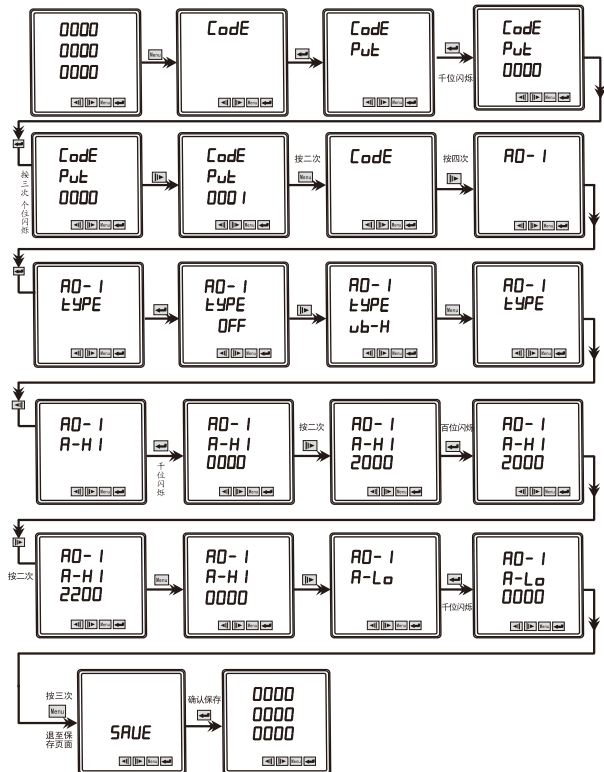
0000
0000
0000

Menu

CodE

CodE
PuŁ

千位闪烁

CodE
PuŁ
0000

按三次 个位闪烁

CodE
PuŁ
0000

CodE
PuŁ
0001

按二次
Menu

CodE

按四次

AO-1

AO-1
ŁYPE

AO-1
ŁYPE
OFF

AO-1
ŁYPE
ub-H

Menu

AO-1
ŁYPE

AO-1
A-H1

千位闪烁

AO-1
A-H1
0000

按二次

AO-1
A-H1
2000

百位闪烁

AO-1
A-H1
2000

按二次

AO-1
A-H1
2200

Menu

AO-1
A-H1
0000

AO-1
A-Lo

千位闪烁

AO-1
A-Lo
0000

按三次
Menu
退至保存页面

SAUE

确认保存

0000
0000
0000

Menu